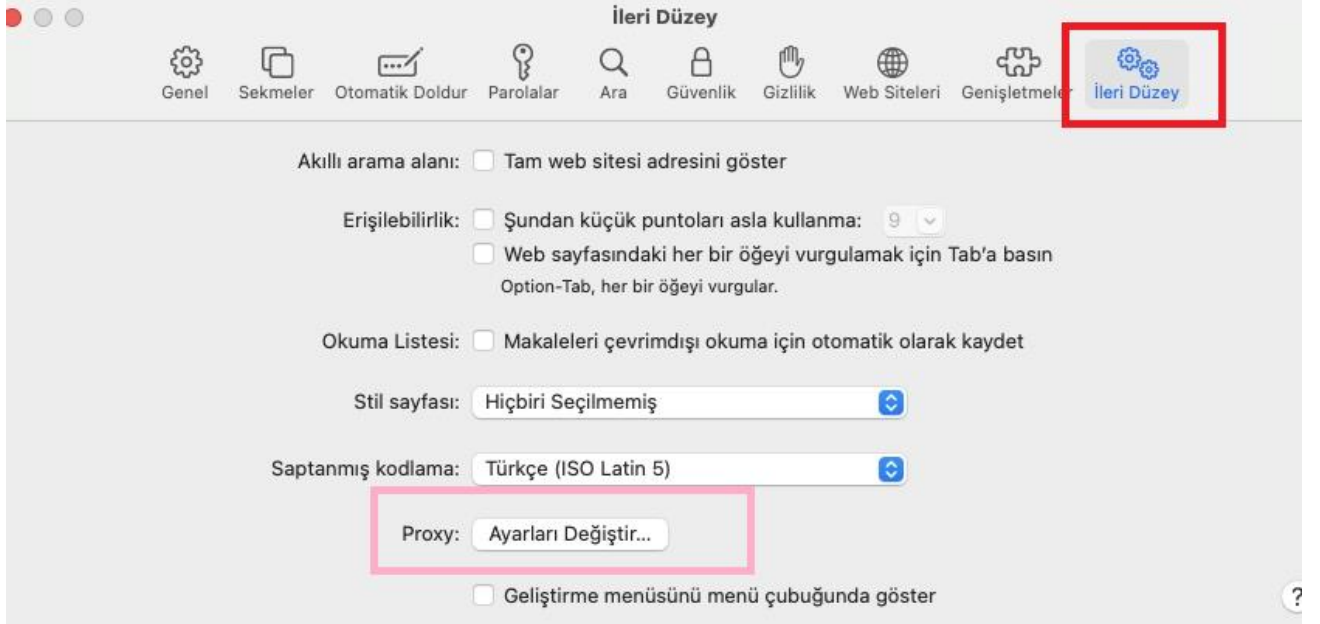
İleri Düzey

Genel Sekmeler Otomatik Doldur Parolalar Ara Güvenlik Gizlilik Web Siteleri Genişletmeler İleri Düzey

Akıllı arama alanı: Tam web sitesi adresini göster

Erişilebilirlik: Şundan küçük puntoları asla kullanma: 9
Web sayfasındaki her bir öğeyi vurgulamak için Tab'a basın
Option-Tab, her bir öğeyi vurgular.

Okuma Listesi: Makaleleri çevrimdışı okuma için otomatik olarak kaydet

Stil sayfası: Hiçbiri Seçilmemiş

Saptanmış kodlama: Türkçe (ISO Latin 5)

Proxy: Ayarları Değiştir...

Geliştirme menüsünü menü çubuğunda göster

?